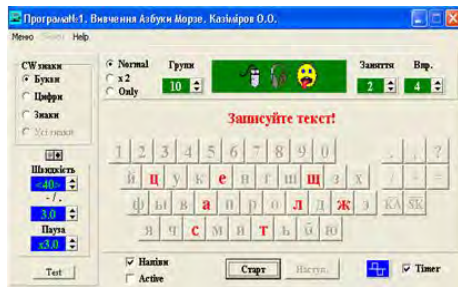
Програма№1. Вивчення Азбуки Морзе. Казіміров О.О.

Меню Звук Help

CW знаки
Букви
Цифри
Знаки
Усі знаки

Normal
x 2
Only

Групи
10

Заняття
2

Впр.
4

Запишіть текст!

1 2 3 4 5 6 7 8 9 0 . , ?
й ц у к е н г ш щ з х / -
ф і в а п р о л д ж є ĀĀ SK
я ч с м и т ь б ю

Швидкість
<40>
- / .
3.0
Пауза
x3.0

Test

Наспів
Active

Старт
Наступ.

Timer